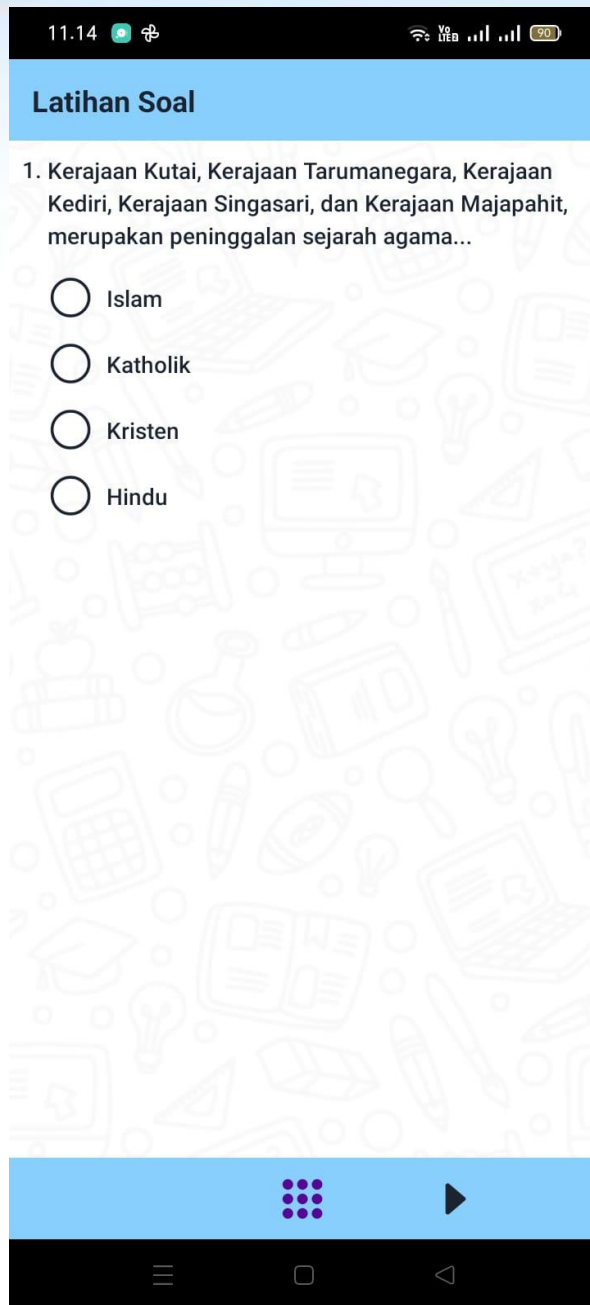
11.14

Vo LTE 90

Latihan Soal

1. Kerajaan Kutai, Kerajaan Tarumanegara, Kerajaan Kediri, Kerajaan Singasari, dan Kerajaan Majapahit, merupakan peninggalan sejarah agama...

Islam

Katholik

Kristen

Hindu